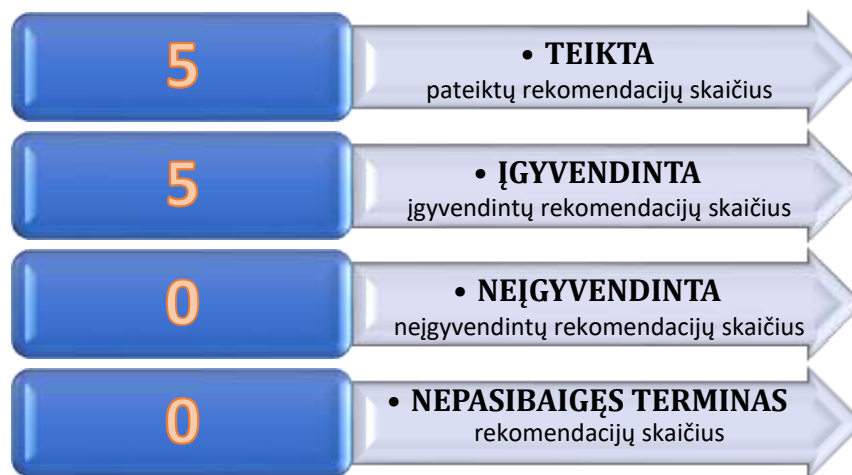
5

• TEIKTA
pateiktų rekomendacijų skaičius

5

• ĮGYVENDINTA
įgyvendintų rekomendacijų skaičius

0

• NEĮGYVENDINTA
neįgyvendintų rekomendacijų skaičius

0

• NEPASIBAIGĘS TERMINAS
rekomendacijų skaičius